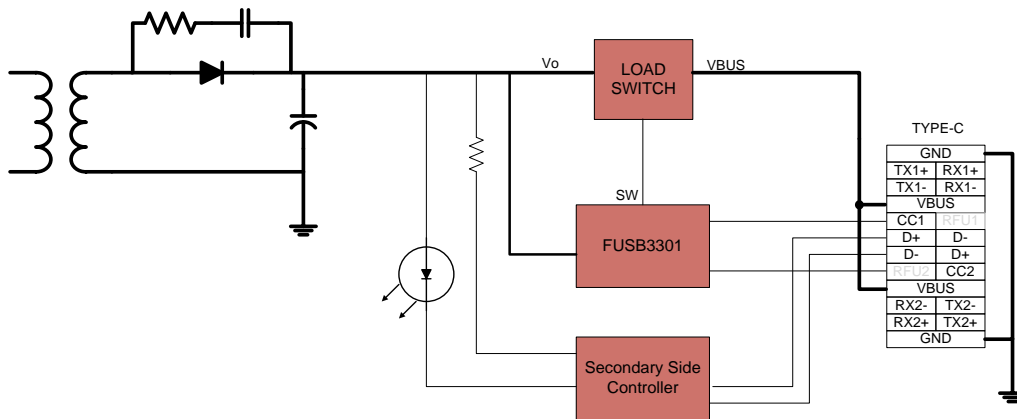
Vo
LOAD SWITCH
VBUS
SW
FUSB3301
Secondary Side Controller
TYPE-C

| GND | |
|---|---|
| TX1+ | RX1+ |
| TX1- | RX1- |
| VBUS | |
| CC1 | RFU1 |
| D+ | D- |
| D- | D+ |
| RFU2 | CC2 |
| VBUS | |
| RX2- | TX2- |
| RX2+ | TX2+ |
| GND | |